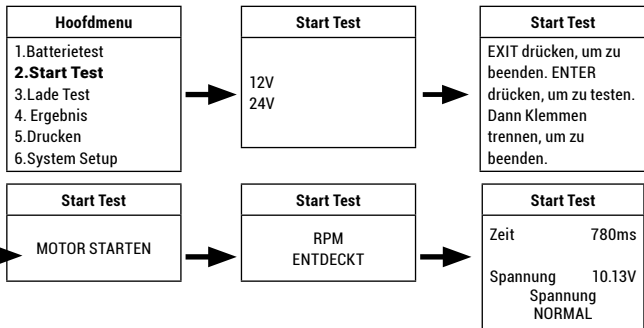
Hoofdmenu
1.Batterietest
2.Start Test
3.Lade Test
4. Ergebnis
5.Drucken
6.System Setup

Start Test
12V
24V

Start Test
EXIT drücken, um zu beenden. ENTER drücken, um zu testen. Dann Klemmen trennen, um zu beenden.

Start Test
MOTOR STARTEN

Start Test
RPM
ENTDECKT

Start Test
Zeit 780ms
Spannung 10.13V
Spannung
NORMAL